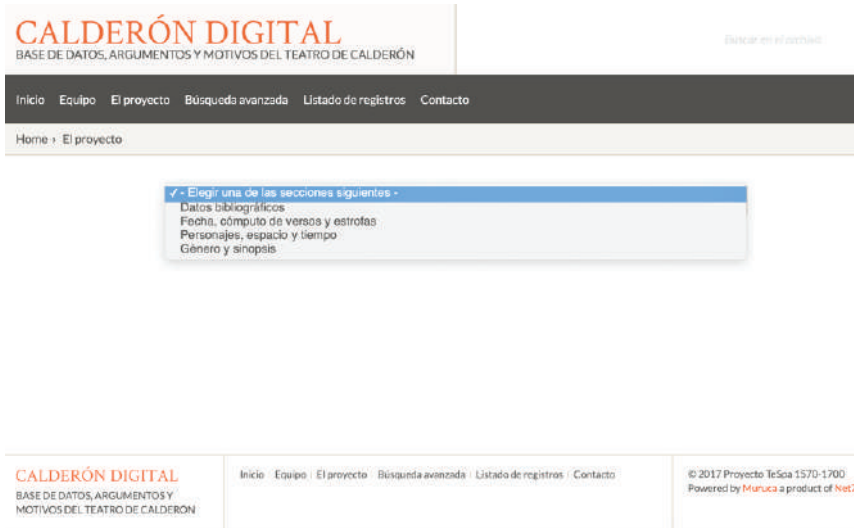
CALDERÓN DIGITAL
BASE DE DATOS, ARGUMENTOS Y MOTIVOS DEL TEATRO DE CALDERÓN

Buscar en el portal

Inicio Equipo El proyecto Búsqueda avanzada Listado de registros Contacto

Home › El proyecto

✓ - Elegir una de las secciones siguientes -
Datos bibliográficos
Fecha, cómputo de versos y estrofas
Personajes, espacio y tiempo
Género y sinopsis

CALDERÓN DIGITAL
BASE DE DATOS, ARGUMENTOS Y MOTIVOS DEL TEATRO DE CALDERON

Inicio | Equipo | El proyecto | Búsqueda avanzada | Listado de registros | Contacto

© 2017 Proyecto TeSo 1570-1700
Powered by Muruca a product of Net7